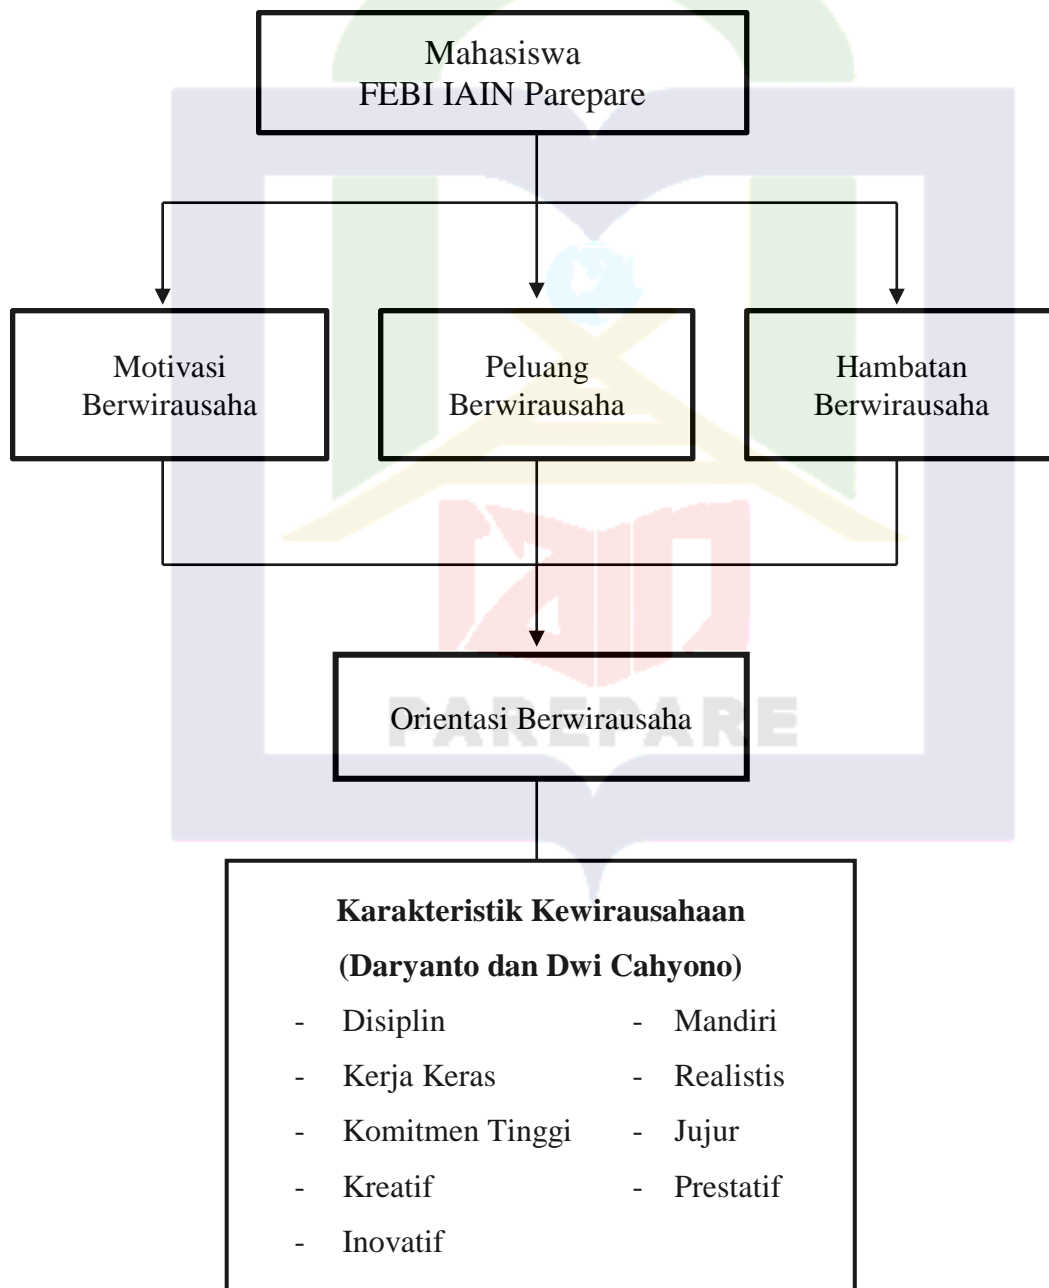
Mahasiswa
FEBI IAIN Parepare

Motivasi Berwirausaha

Peluang Berwirausaha

Hambatan Berwirausaha

PAREPARE

Orientasi Berwirausaha

**Karakteristik Kewirausahaan (Daryanto dan Dwi Cahyono)**

- Disiplin
- Kerja Keras
- Komitmen Tinggi
- Kreatif
- Inovatif

- Mandiri
- Realistis
- Jujur
- Prestatif